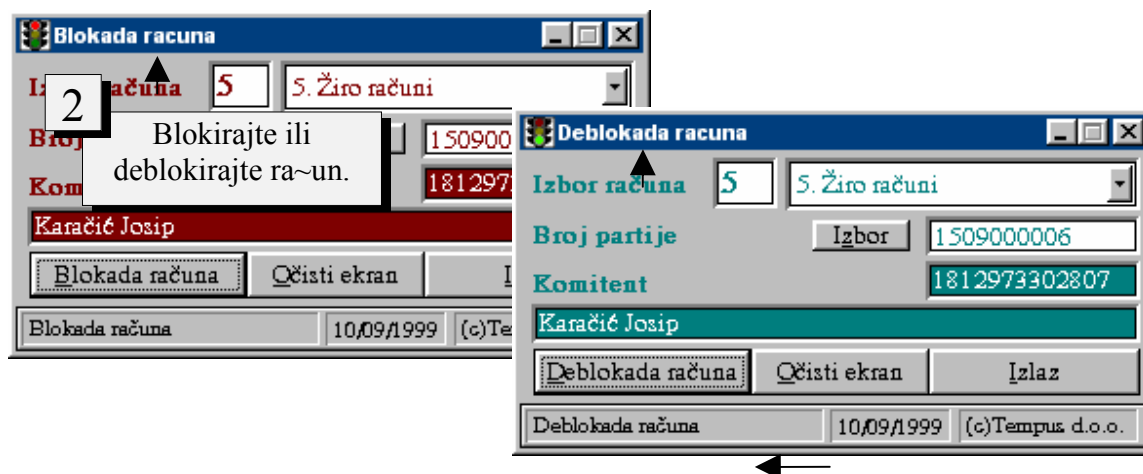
Blokada racuna

Iz računa 5 5. Žiro računi

2

Blokirajte ili deblokirajte ra~un.

Broj 150900

Kom 181297

Karačić Josip

Blokada računa Očisti ekran I

Blokada računa 10/09/1999 (c)Te

Deblokada racuna

Izbor računa 5 5. Žiro računi

Broj partije Izbor 1509000006

Komitent 1812973302807

Karačić Josip

Deblokada računa Očisti ekran Izlaz

Deblokada računa 10/09/1999 (c)Tempus d.o.o.